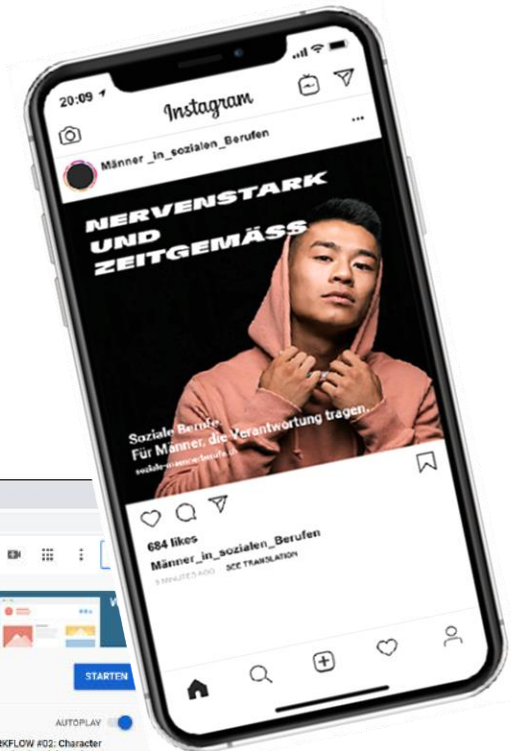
20:09

Instagram

Männer_in_sozialen_Berufen

NERVENSTARK UND ZEITGEMÄSS

Soziale Berufe.
Für Männer, die Verantwortung tragen.
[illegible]

684 likes
Männer_in_sozialen_Berufen
3 MINUTES AGO · SEE TRANSLATION

STARTEN

AUTOPLAY

KFLOW #02: Character